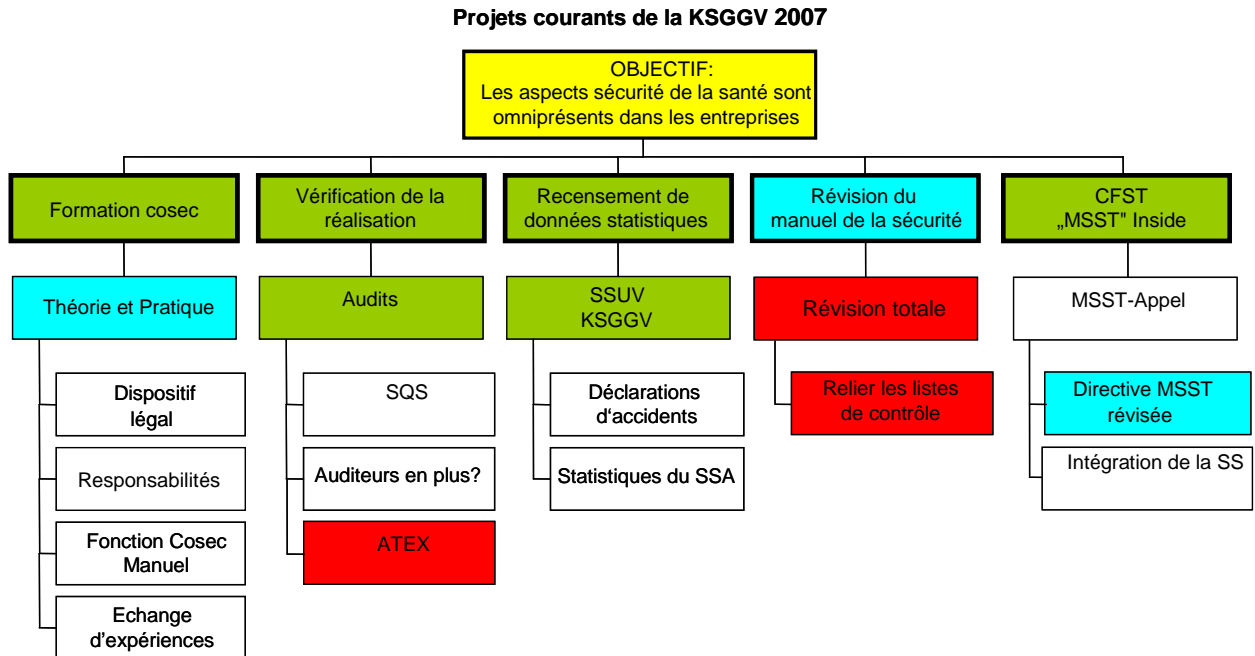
Projets courants de la KSGGV 2007

OBJECTIF:
Les aspects sécurité de la santé sont omniprésents dans les entreprises

Formation cosec

Théorie et Pratique

Dispositif légal

Responsabilités

Fonction Cosec Manuel

Echange d’expériences

Vérification de la réalisation

Audits

SQS

Auditeurs en plus?

ATEX

Recensement de données statistiques

SSUV KSGGV

Déclarations d‘accidents

Statistiques du SSA

Révision du manuel de la sécurité

Révision totale

Relier les listes de contrôle

CFST „MSST" Inside

MSST-Appel

Directive MSST révisée

Intégration de la SS